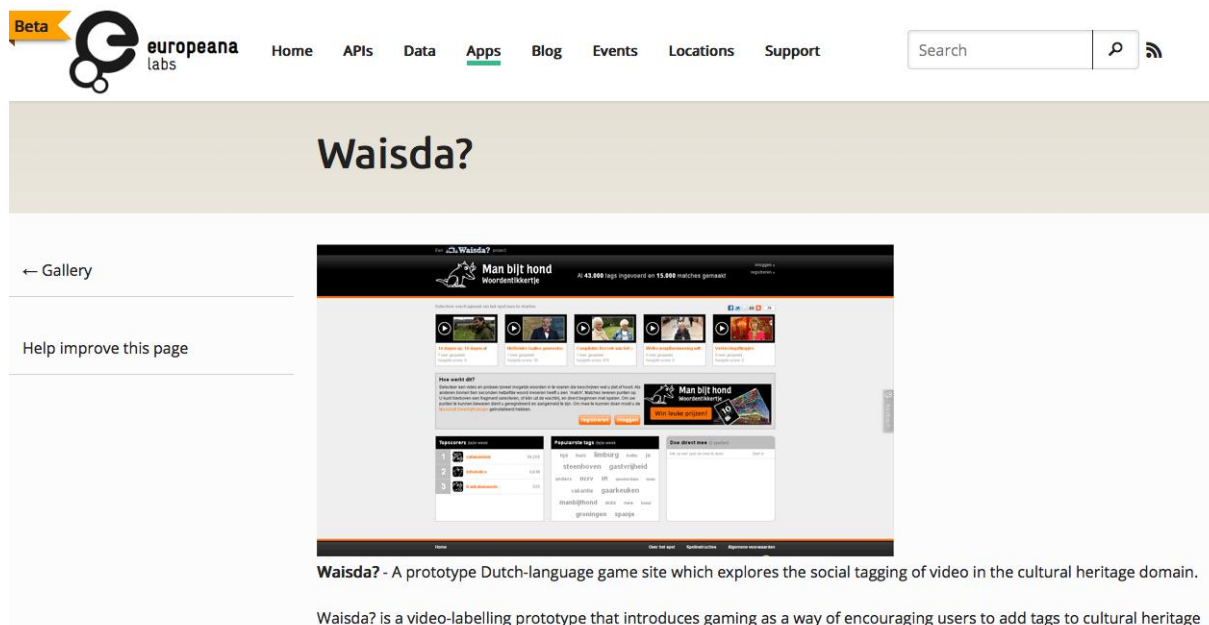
Beta
europeana labs
Home APIs Data Apps Blog Events Locations Support
Search

Waisda?

← Gallery

Help improve this page

Een Waisda? project
Man bijt hond Woordentikkertje
Al 43.000 tags ingevoerd en 15.000 matches gemaakt!
Hoe werkt dit?
Man bijt hond Woordentikkertje
Win leuke prijzen!
Topscorers
1
2
3
Populairste tags
lijn huis limburg
steenboven gastvrijheid
mrv
valantie gaarkeuken
manbijthond
groningen spanje
Doe direct mee
Home

Waisda? - A prototype Dutch-language game site which explores the social tagging of video in the cultural heritage domain.

Waisda? is a video-labelling prototype that introduces gaming as a way of encouraging users to add tags to cultural heritage